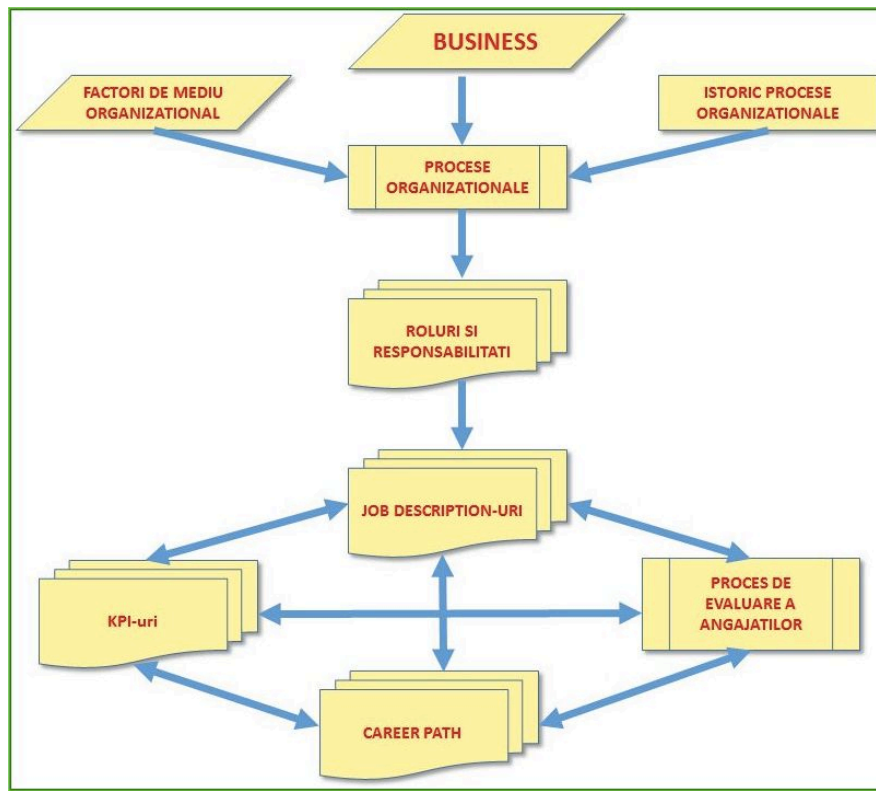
BUSINESS

FACTORI DE MEDIU ORGANIZATIONAL

ISTORIC PROCESE ORGANIZATIONALE

PROCESE ORGANIZATIONALE

ROLURI SI RESPONSABILITATI

JOB DESCRIPTION-URI

KPI-uri

PROCES DE EVALUARE A ANGAJATILOR

CAREER PATH